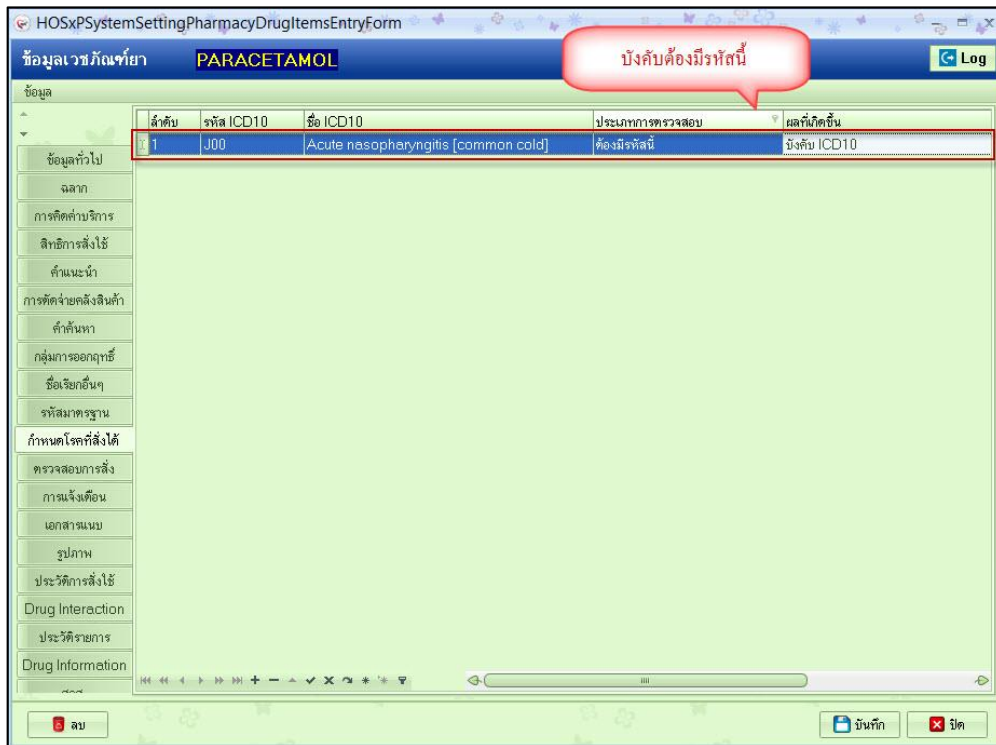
HOSxPSystemSettingPharmacyDrugItemsEntryForm

ข้อมูลเวชภัณฑ์ยา PARACETAMOL

บังคับต้องมีรหัสนี้

Log

ข้อมูล

| ลำดับ | รหัส ICD10 | ชื่อ ICD10 | ประเภทการตรวจสอบ | ผลที่เกิดขึ้น |
|---|---|---|---|---|
| 1 | J00 | Acute nasopharyngitis [common cold] | ต้องมีรหัสนี้ | บังคับ ICD10 |

ข้อมูลทั่วไป
ฉลาก
การคิดค่าบริการ
สิทธิการสั่งใช้
คำแนะนำ
การตัดจ่ายคลังสินค้า
คำค้นหา
กลุ่มการออกฤทธิ์
ชื่อเรียกอื่นๆ
รหัสมาตรฐาน
กำหนดโรคที่สั่งได้
ตรวจสอบการสั่ง
การแจ้งเตือน
เอกสารแนบ
รูปภาพ
ประวัติการสั่งใช้
Drug Interaction
ประวัติรายการ
Drug Information

ลบ

บันทึก

ปิด